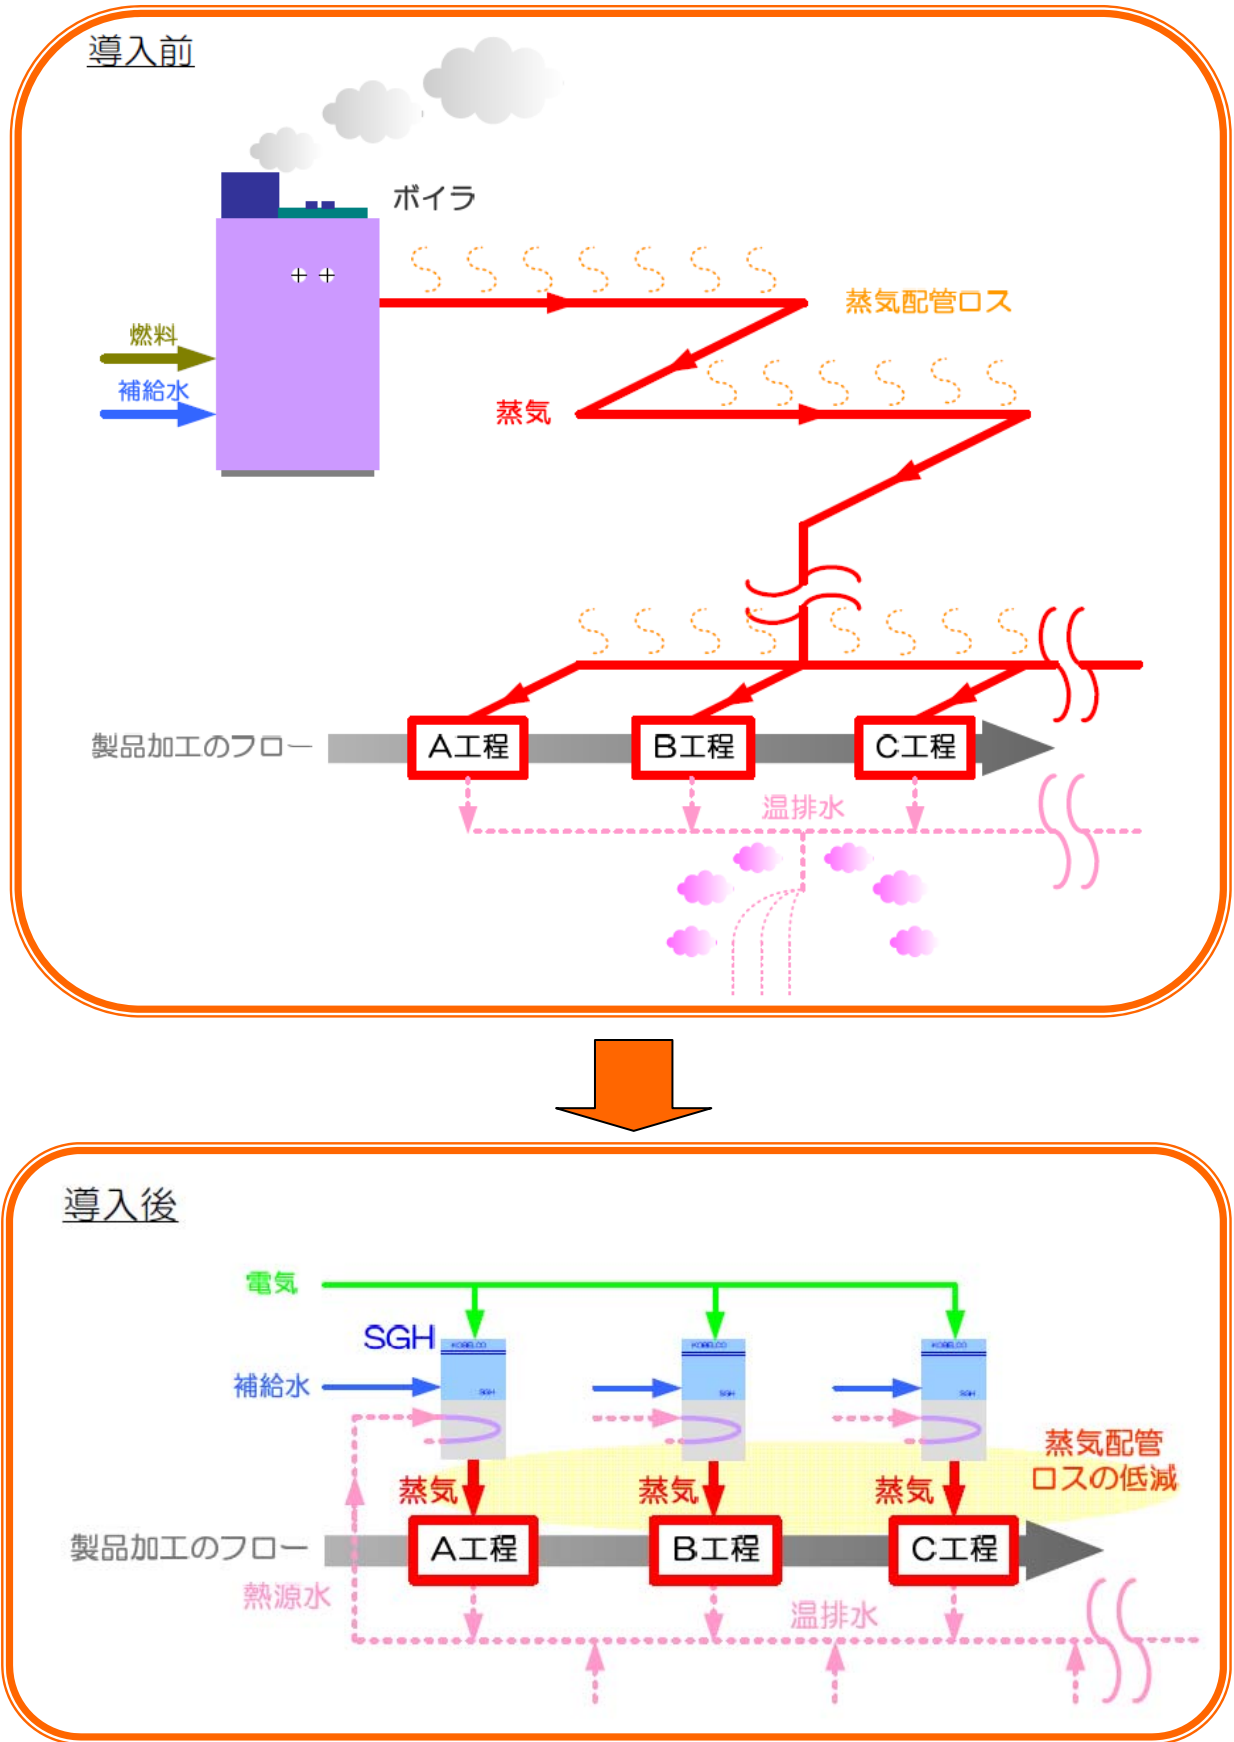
導入前

ボイラ

燃料

補給水

蒸気配管ロス

蒸気

製品加工のフロー

A工程

B工程

C工程

温排水

導入後

電気

SGH

補給水

蒸気

蒸気

蒸気

蒸気配管ロスの低減

製品加工のフロー

A工程

B工程

C工程

熱源水

温排水